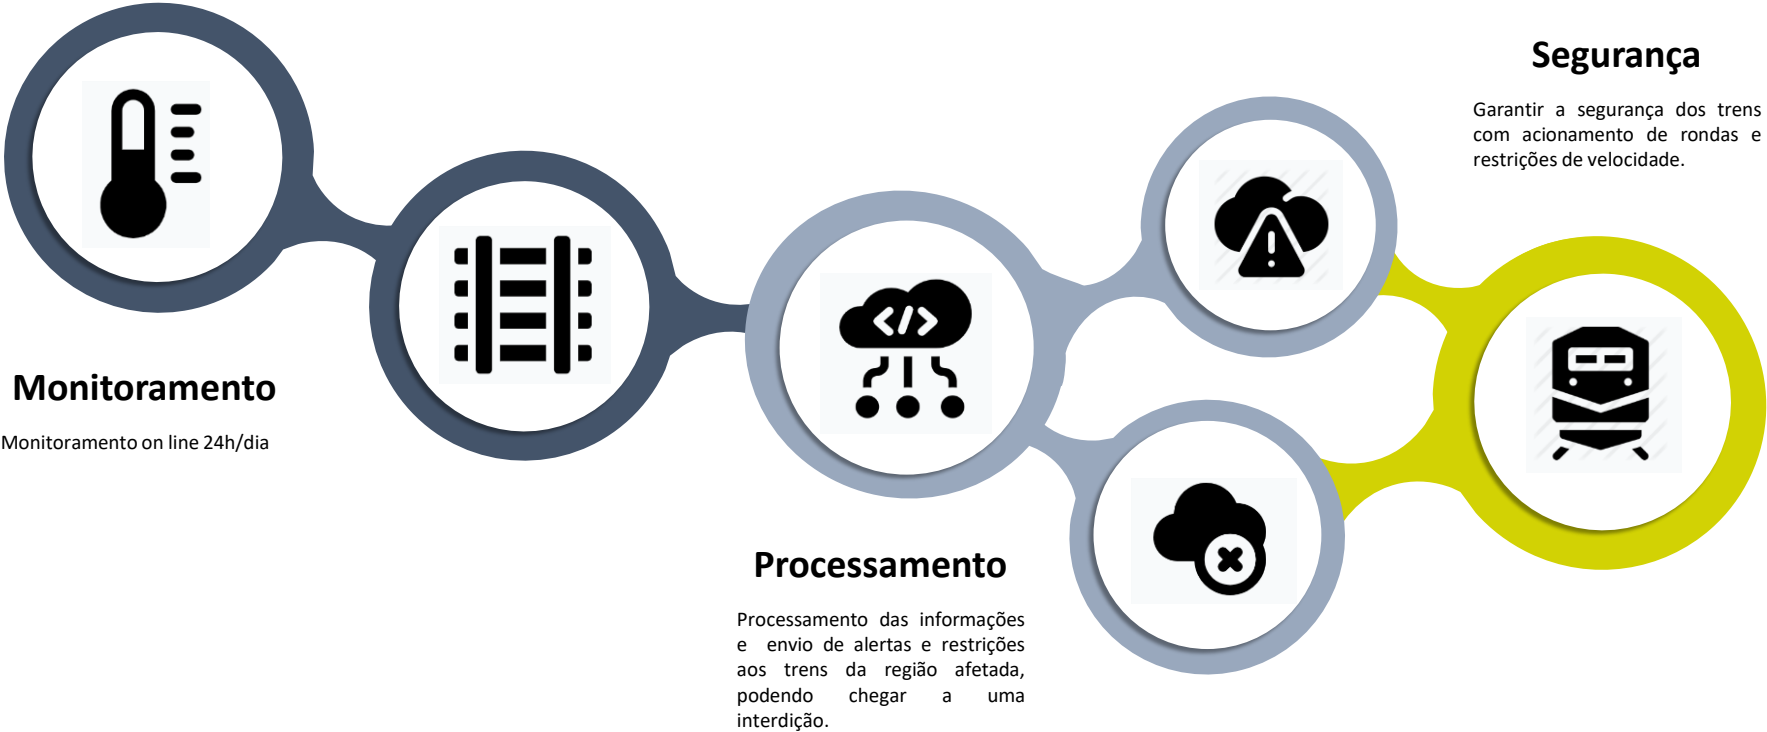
Segurança

Garantir a segurança dos trens com acionamento de rondas e restrições de velocidade.

Monitoramento

Monitoramento on line 24h/dia

Processamento

Processamento das informações e envio de alertas e restrições aos trens da região afetada, podendo chegar a uma interdição.